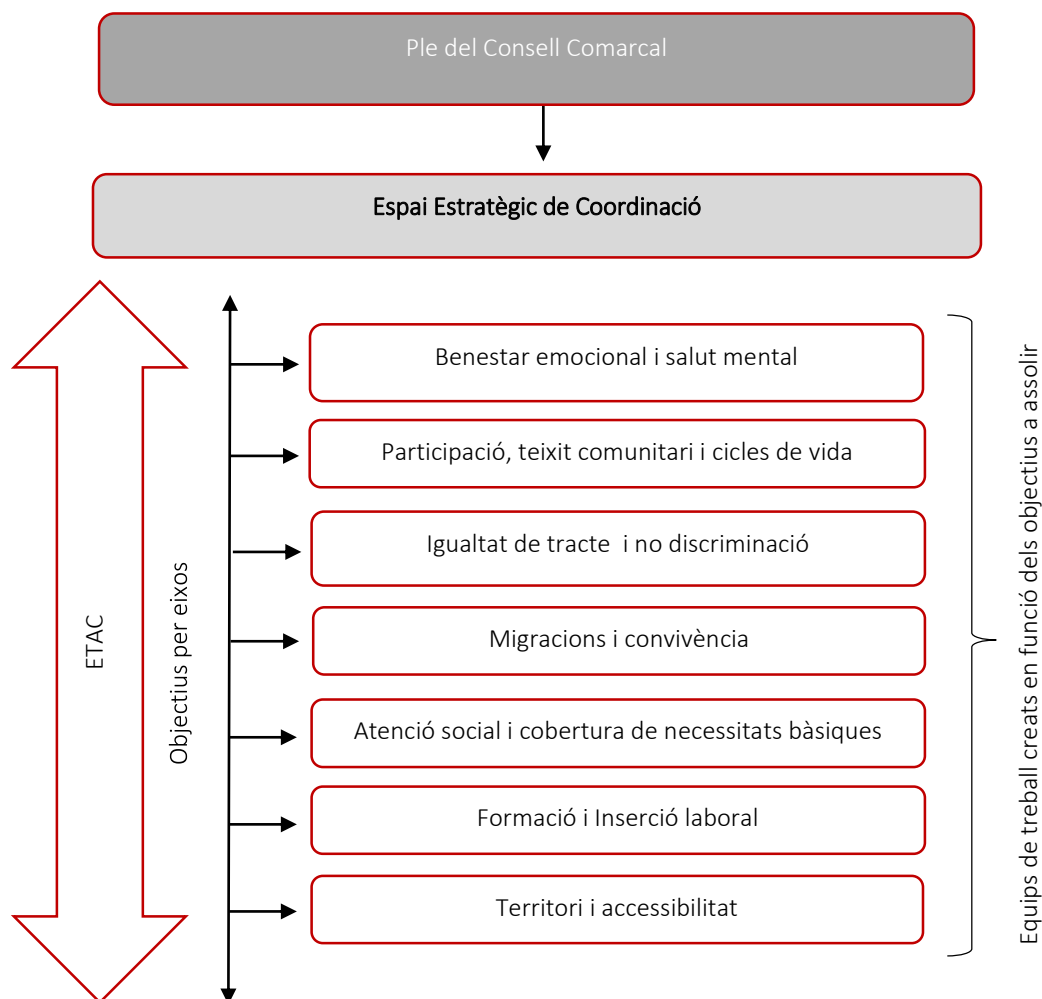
Ple del Consell Comarcal

Espai Estratègic de Coordinació

ETAC

Objectius per eixos

Benestar emocional i salut mental

Participació, teixit comunitari i cicles de vida

Igualtat de tracte i no discriminació

Migracions i convivència

Atenció social i cobertura de necessitats bàsiques

Formació i Inserció laboral

Territori i accessibilitat

Equips de treball creats en funció dels objectius a assolir